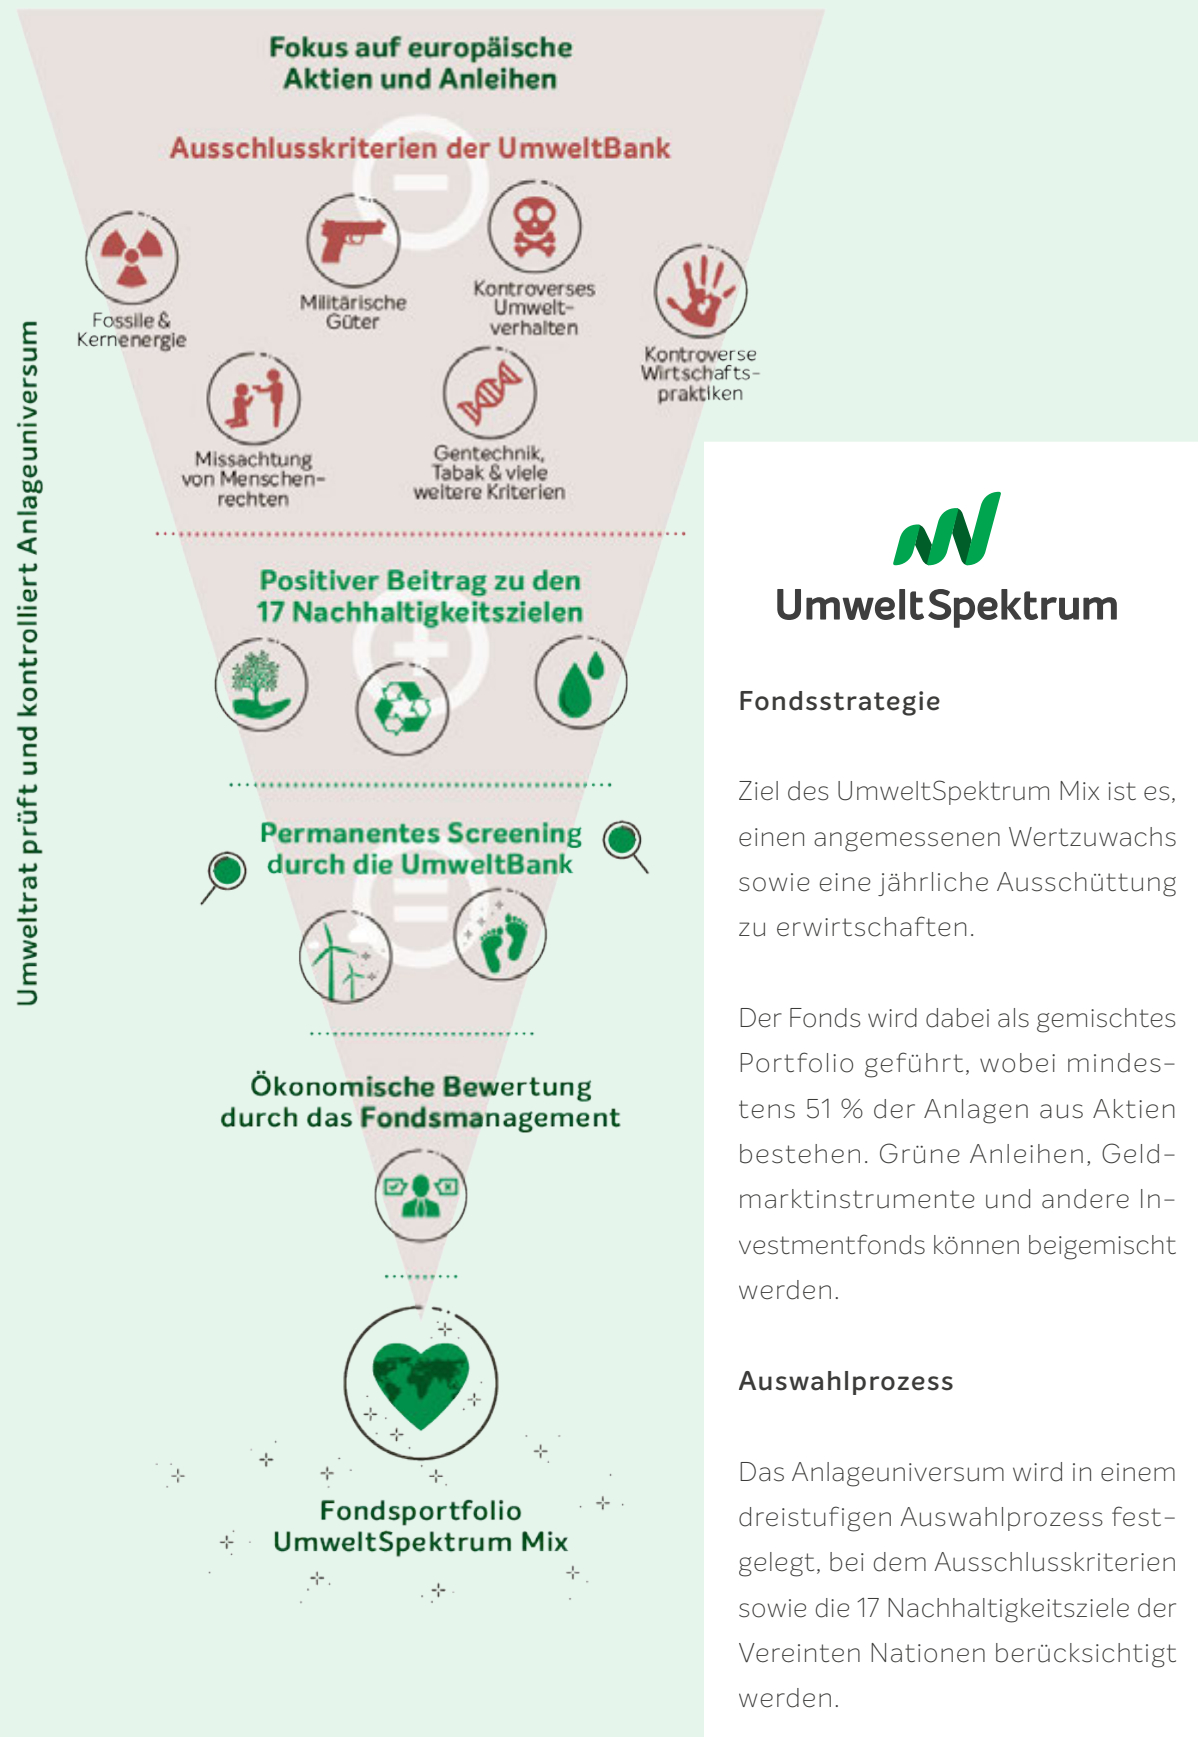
Umweltrat prüft und kontrolliert Anlageuniversum

Fokus auf europäische Aktien und Anleihen

Ausschlusskriterien der UmweltBank

Fossile & Kernenergie

Militärische Güter

Kontroverses Umweltverhalten

Kontroverse Wirtschaftspraktiken

Missachtung von Menschenrechten

Gentechnik, Tabak & viele weitere Kriterien

Positiver Beitrag zu den 17 Nachhaltigkeitszielen

Permanentes Screening durch die UmweltBank

Ökonomische Bewertung durch das Fondsmanagement

Fondsportfolio UmweltSpektrum Mix

UmweltSpektrum

Fondsstrategie

Ziel des UmweltSpektrum Mix ist es, einen angemessenen Wertzuwachs sowie eine jährliche Ausschüttung zu erwirtschaften.

Der Fonds wird dabei als gemischtes Portfolio geführt, wobei mindestens 51 % der Anlagen aus Aktien bestehen. Grüne Anleihen, Geldmarktinstrumente und andere Investmentfonds können beigemischt werden.

Auswahlprozess

Das Anlageuniversum wird in einem dreistufigen Auswahlprozess festgelegt, bei dem Ausschlusskriterien sowie die 17 Nachhaltigkeitsziele der Vereinten Nationen berücksichtigt werden.